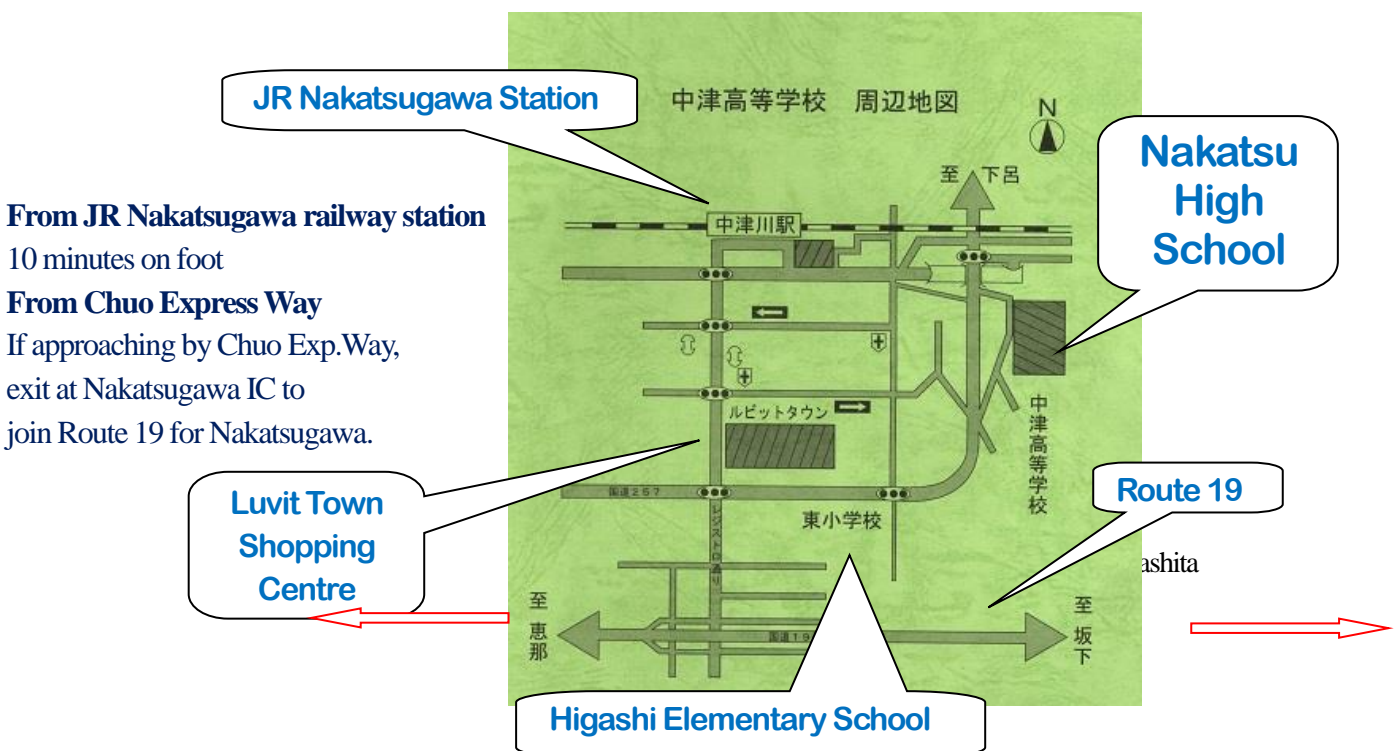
From JR Nakatsugawa railway station
10 minutes on foot
From Chuo Express Way
If approaching by Chuo Exp.Way, exit at Nakatsugawa IC to join Route 19 for Nakatsugawa.

JR Nakatsugawa Station

中津高等学校　周辺地図

N

至　下呂

Nakatsu High School

中津川駅

ルビットタウン

中津高等学校

Luvit Town Shopping Centre

国道257

レジャストロ通り

東小学校

Route 19

ashita

至 恵那

国道19

至 坂下

Higashi Elementary School